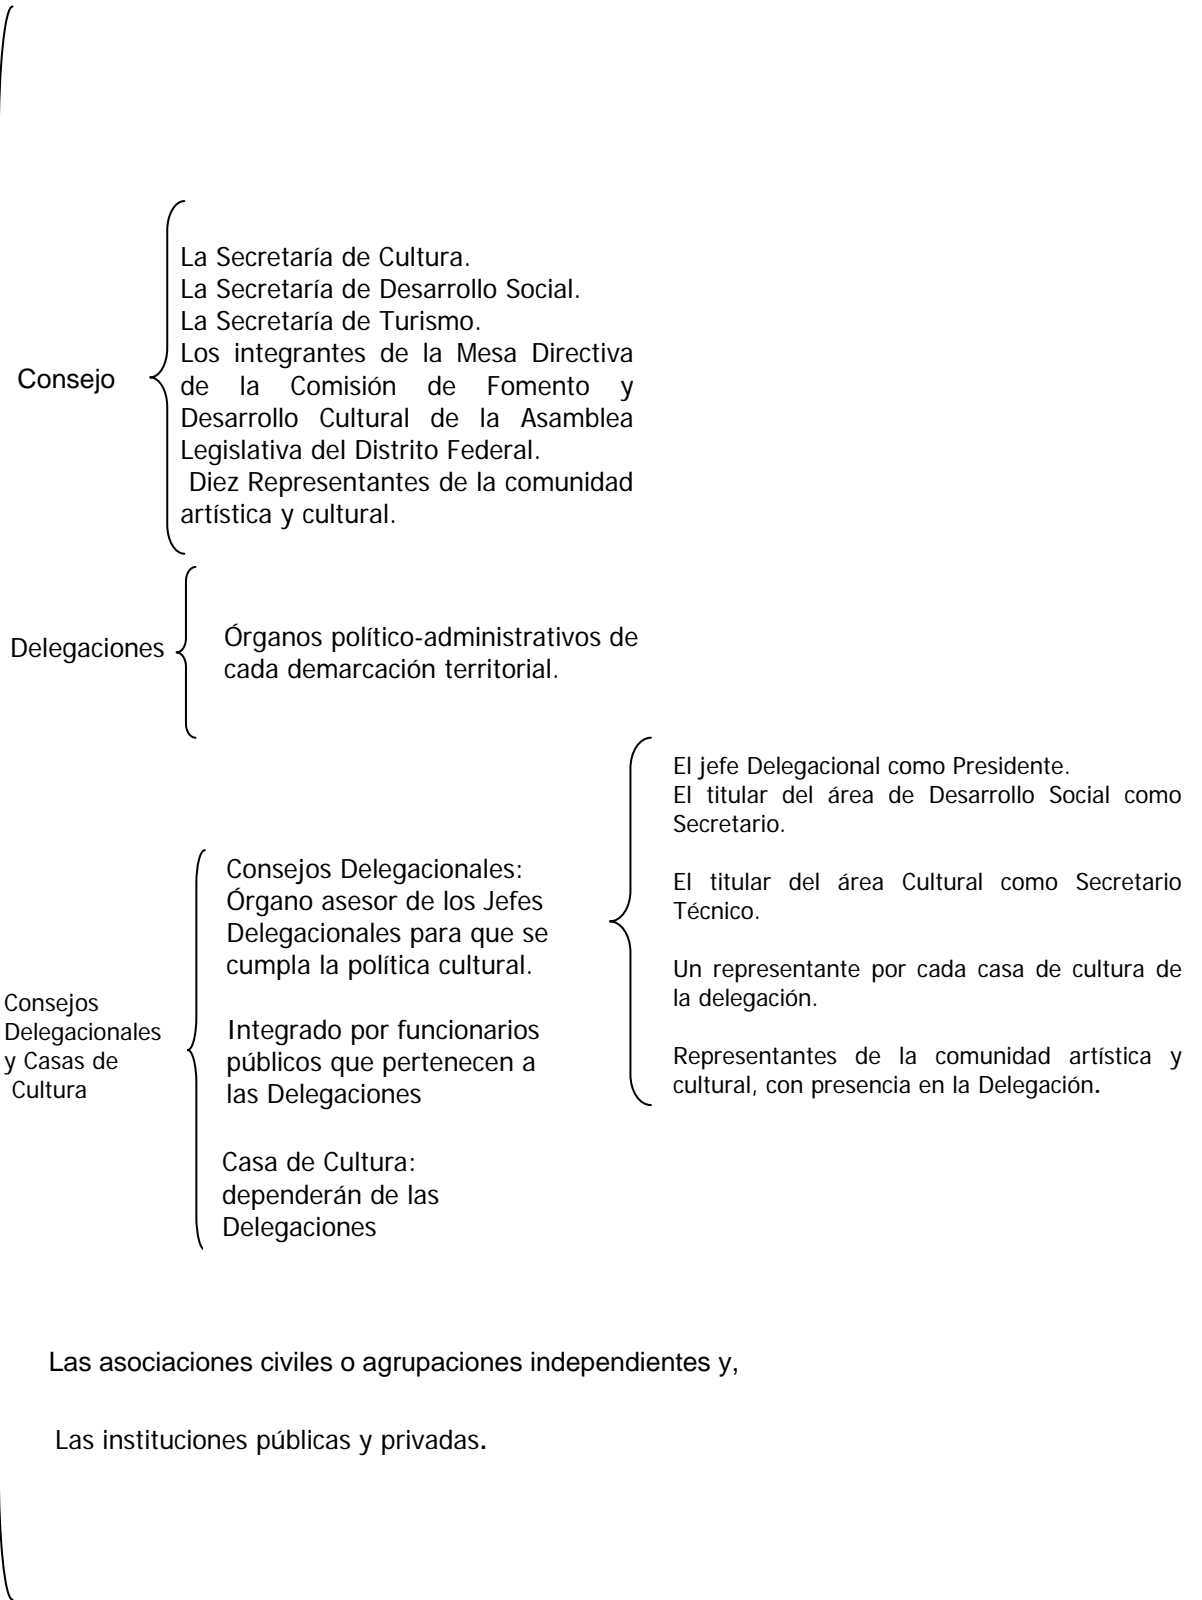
Consejo

La Secretaría de Cultura.
La Secretaría de Desarrollo Social.
La Secretaría de Turismo.
Los integrantes de la Mesa Directiva de la Comisión de Fomento y Desarrollo Cultural de la Asamblea Legislativa del Distrito Federal.
Diez Representantes de la comunidad artística y cultural.

Delegaciones

Órganos político-administrativos de cada demarcación territorial.

Consejos Delegacionales y Casas de Cultura

Consejos Delegacionales: Órgano asesor de los Jefes Delegacionales para que se cumpla la política cultural.

Integrado por funcionarios públicos que pertenecen a las Delegaciones

El jefe Delegacional como Presidente.
El titular del área de Desarrollo Social como Secretario.

El titular del área Cultural como Secretario Técnico.

Un representante por cada casa de cultura de la delegación.

Representantes de la comunidad artística y cultural, con presencia en la Delegación.

Casa de Cultura: dependerán de las Delegaciones

Las asociaciones civiles o agrupaciones independientes y,

Las instituciones públicas y privadas.